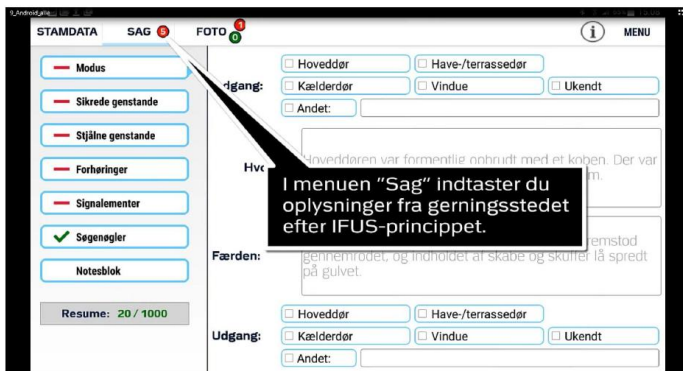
STAMDATA SAG 5 FOTO 1 0 MENU

Modus

Sikrede genstande

Stjålne genstande

Forhøringer

Signalementer

Søgenøgler

Notesblok

Resume: 20 / 1000

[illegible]dgang: Hoveddør Have-/terrassedør Kælderdør Vindue Ukendt Andet:

Hv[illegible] Hoveddøren var formentlig oobrudt med et koben. Der var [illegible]m.

I menuen "Sag" indtaster du oplysninger fra gerningsstedet efter IFUS-princippet.

Færden: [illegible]remstod gennemrodet, og indholdet af skabe og skuffer lå spredt på gulvet.

Udgang: Hoveddør Have-/terrassedør Kælderdør Vindue Ukendt Andet: